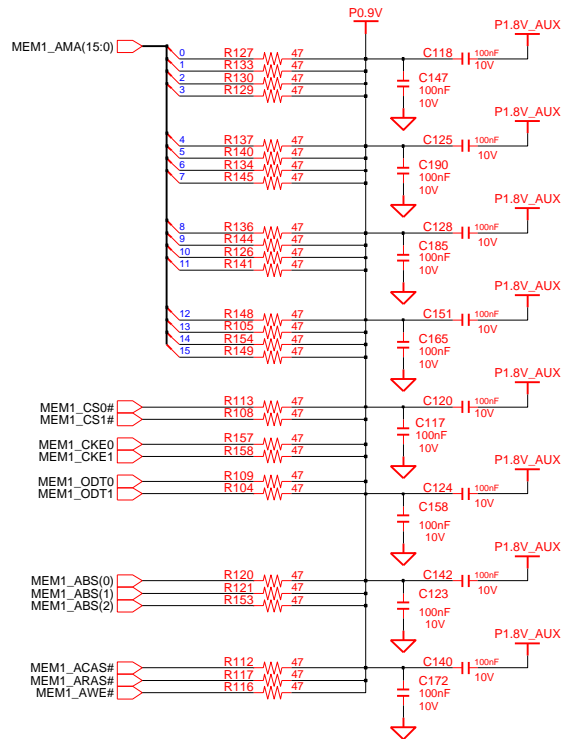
P0.9V

MEM1_AMA(15:0)

0 R127 47
1 R133 47
2 R130 47
3 R129 47
C118 100nF 10V
P1.8V_AUX
C147 100nF 10V

4 R137 47
5 R140 47
6 R134 47
7 R145 47
C125 100nF 10V
P1.8V_AUX
C190 100nF 10V

8 R136 47
9 R144 47
10 R126 47
11 R141 47
C128 100nF 10V
P1.8V_AUX
C185 100nF 10V

12 R148 47
13 R105 47
14 R154 47
15 R149 47
C151 100nF 10V
P1.8V_AUX
C165 100nF 10V

MEM1_CS0# R113 47
MEM1_CS1# R108 47
C120 100nF 10V
P1.8V_AUX
C117 100nF 10V

MEM1_CKE0 R157 47
MEM1_CKE1 R158 47

MEM1_ODT0 R109 47
MEM1_ODT1 R104 47
C124 100nF 10V
P1.8V_AUX
C158 100nF 10V

MEM1_ABS(0) R120 47
MEM1_ABS(1) R121 47
MEM1_ABS(2) R153 47
C142 100nF 10V
P1.8V_AUX
C123 100nF 10V

MEM1_ACAS# R112 47
MEM1_ARAS# R117 47
MEM1_AWE# R116 47
C140 100nF 10V
P1.8V_AUX
C172 100nF 10V